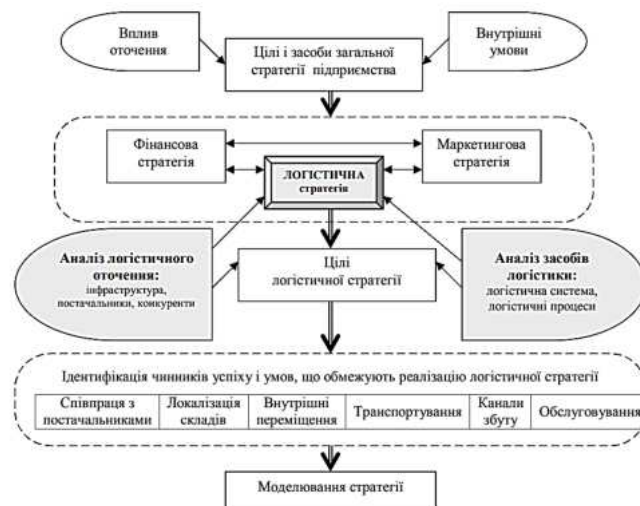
Вплив оточення

Цілі і засоби загальної стратегії підприємства

Внутрішні умови

Фінансова стратегія

Маркетингова стратегія

ЛОГІСТИЧНА стратегія

Аналіз логістичного оточення: інфраструктура, постачальники, конкуренти

Цілі логістичної стратегії

Аналіз засобів логістики: логістична система, логістичні процеси

Ідентифікація чинників успіху і умов, що обмежують реалізацію логістичної стратегії

| Співпраця з постачальниками | Локалізація складів | Внутрішні переміщення | Транспортування | Канали збуту | Обслуговування |
|---|---|---|---|---|---|

Моделювання стратегії